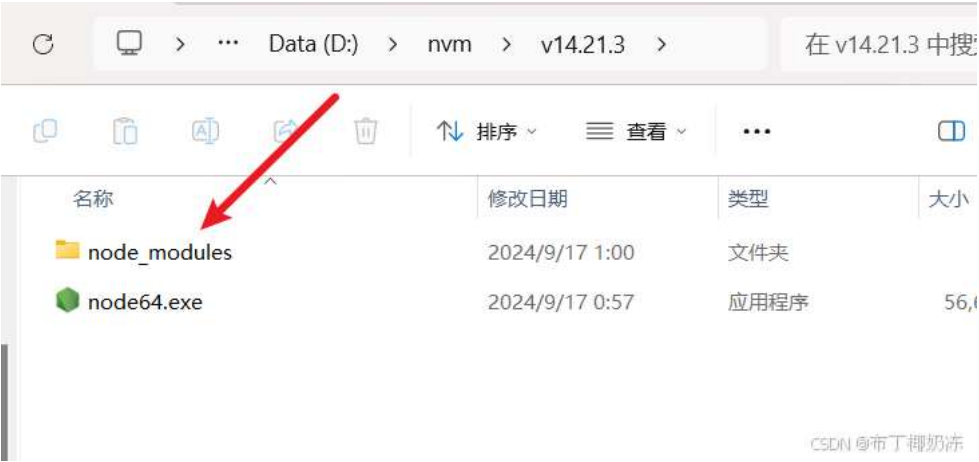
Data (D:) > nvm > v14.21.3 >

在 v14.21.3 中搜

排序 查看 ···

| 名称 | 修改日期 | 类型 | 大小 |
|---|---|---|---|
| node_modules | 2024/9/17 1:00 | 文件夹 | |
| node64.exe | 2024/9/17 0:57 | 应用程序 | 56,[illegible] |

CSDN @布丁椰奶冻